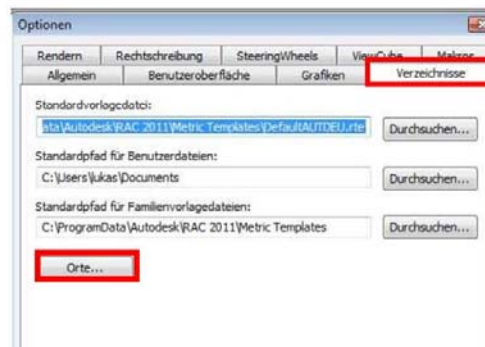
Optionen

Rendern | Rechtschreibung | SteeringWheels | ViewCube | Makros
Allgemein | Benutzeroberfläche | Grafiken | Verzeichnisse

Standardvorlagedatei:
ata\Autodesk\RAC 2011\Metric Templates\DefaultAUTDEU.rte
Durchsuchen...

Standardpfad für Benutzerdateien:
C:\Users\lukas\Documents
Durchsuchen...

Standardpfad für Familienvorlagedateien:
C:\ProgramData\Autodesk\RAC 2011\Metric Templates
Durchsuchen...

Orte...